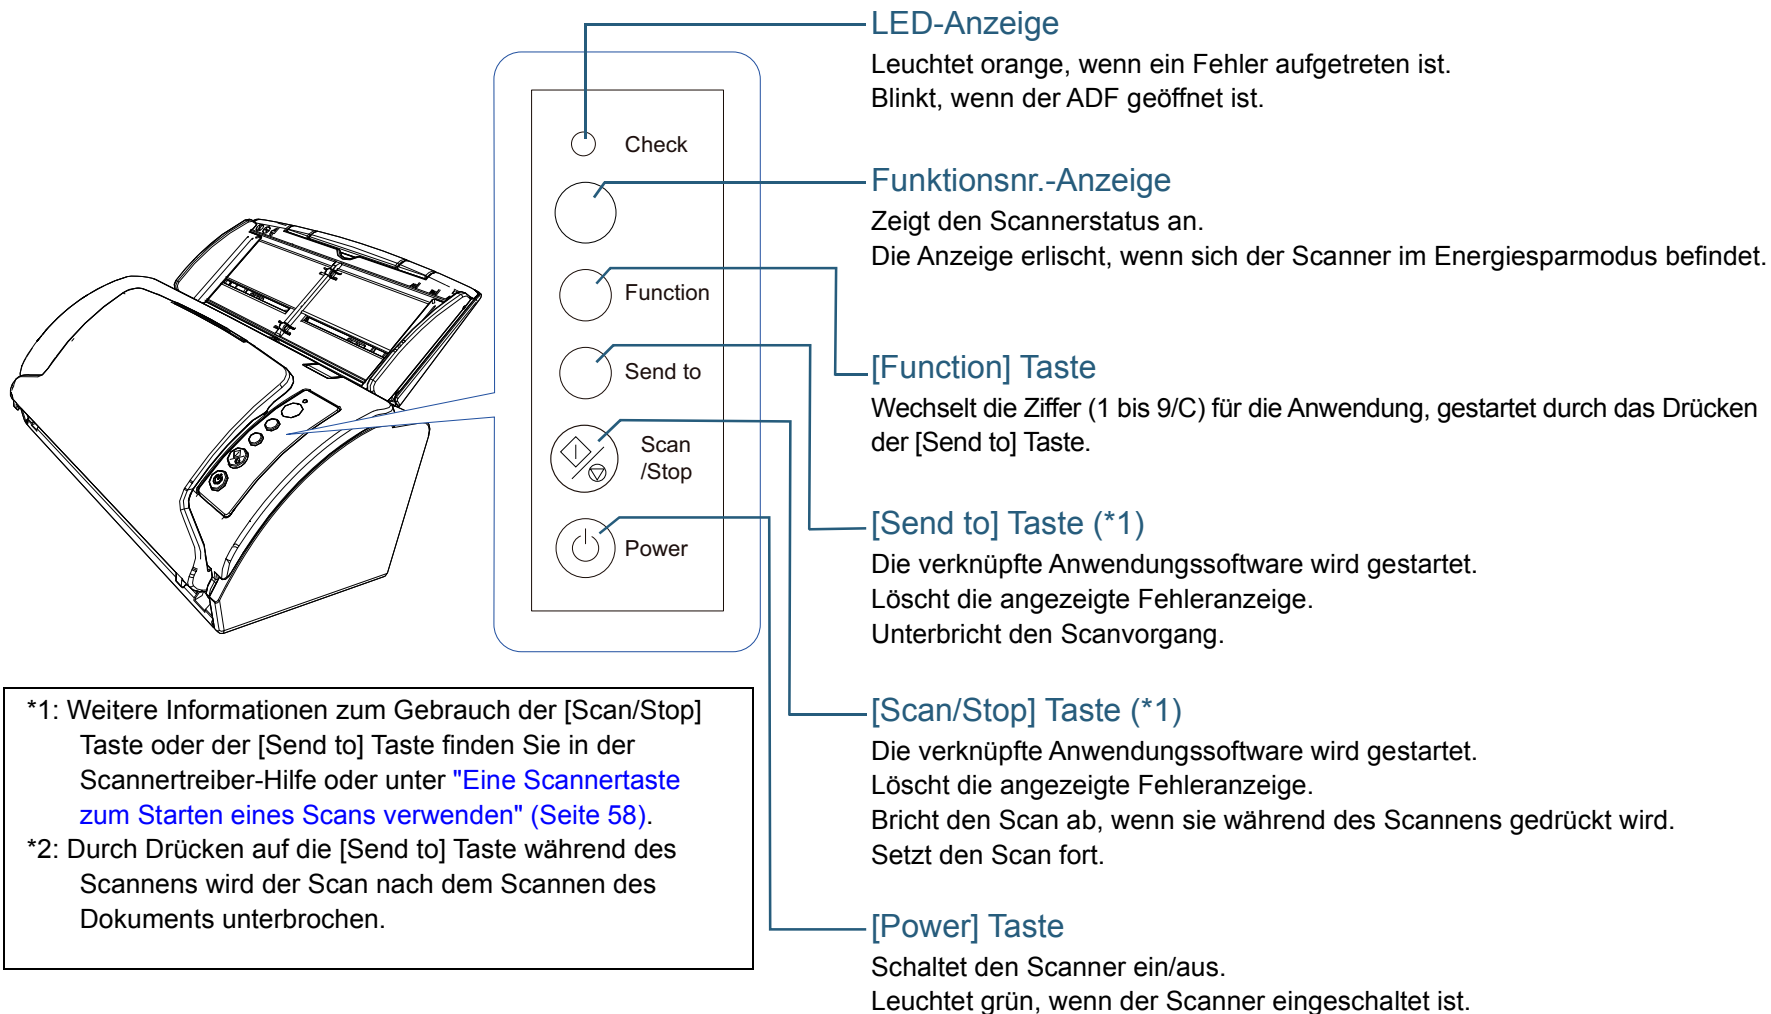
Check

Function

Send to

Scan
/Stop

Power

LED-Anzeige
Leuchtet orange, wenn ein Fehler aufgetreten ist.
Blinkt, wenn der ADF geöffnet ist.

Funktionsnr.-Anzeige
Zeigt den Scannerstatus an.
Die Anzeige erlischt, wenn sich der Scanner im Energiesparmodus befindet.

[Function] Taste
Wechselt die Ziffer (1 bis 9/C) für die Anwendung, gestartet durch das Drücken der [Send to] Taste.

[Send to] Taste (*1)
Die verknüpfte Anwendungssoftware wird gestartet.
Löscht die angezeigte Fehleranzeige.
Unterbricht den Scanvorgang.

[Scan/Stop] Taste (*1)
Die verknüpfte Anwendungssoftware wird gestartet.
Löscht die angezeigte Fehleranzeige.
Bricht den Scan ab, wenn sie während des Scannens gedrückt wird.
Setzt den Scan fort.

[Power] Taste
Schaltet den Scanner ein/aus.
Leuchtet grün, wenn der Scanner eingeschaltet ist.

*1: Weitere Informationen zum Gebrauch der [Scan/Stop] Taste oder der [Send to] Taste finden Sie in der Scannertreiber-Hilfe oder unter "Eine Scannertaste zum Starten eines Scans verwenden" (Seite 58).
*2: Durch Drücken auf die [Send to] Taste während des Scannens wird der Scan nach dem Scannen des Dokuments unterbrochen.